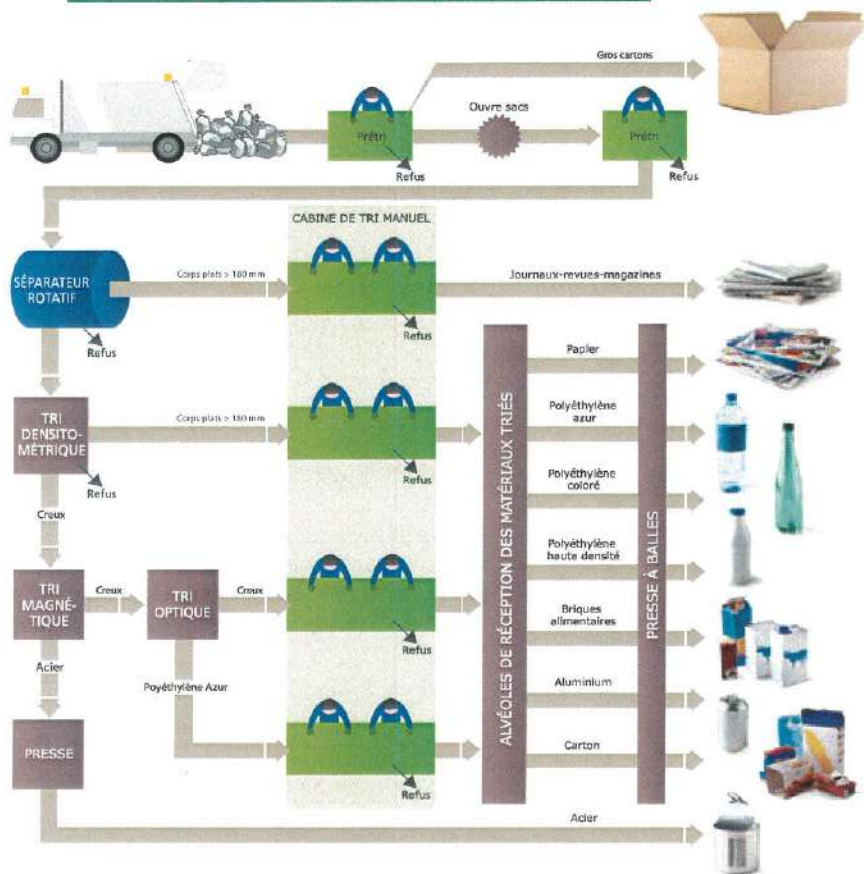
Gros cartons

Ouvre sacs

Prétri

Refus

Prétri

Refus

CABINE DE TRI MANUEL

SÉPARATEUR ROTATIF

Corps plats > 100 mm

Refus

Journaux-revues-magazines

Refus

ALVÉOLES DE RÉCEPTION DES MATÉRIAUX TRIÉS

PRESSE À BALLES

Papier

TRI DENSITO-MÉTRIQUE

Corps plats > 100 mm

Refus

Polyéthylène azur

Refus

Polyéthylène coloré

Creux

Polyéthylène haute densité

TRI MAGNÉ-TIQUE

Creux

TRI OPTIQUE

Creux

Briques alimentaires

Refus

Acier

Aluminium

Polyéthylène Azur

PRESSE

Carton

Refus

Acier